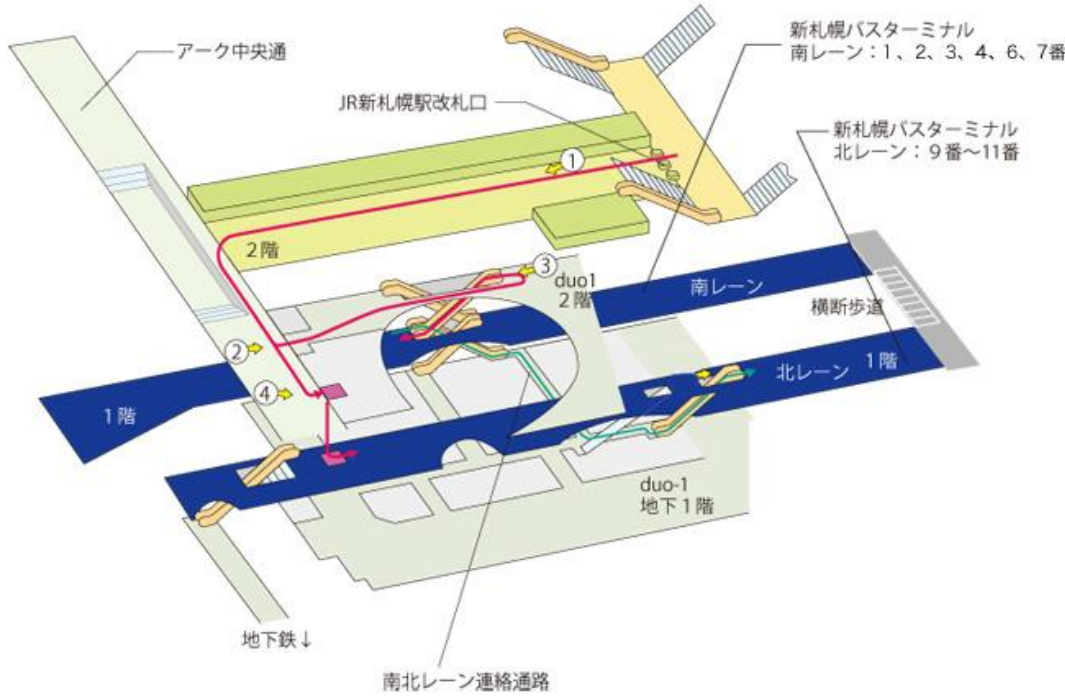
アーク中央通

新札幌バスターミナル
南レーン：1、2、3、4、6、7番

JR新札幌駅改札口

新札幌バスターミナル
北レーン：９番～11番

1

2階

3

duo1
2階

南レーン

横断歩道

2

北レーン

1階

4

1階

duo-1
地下１階

地下鉄↓

南北レーン連絡通路